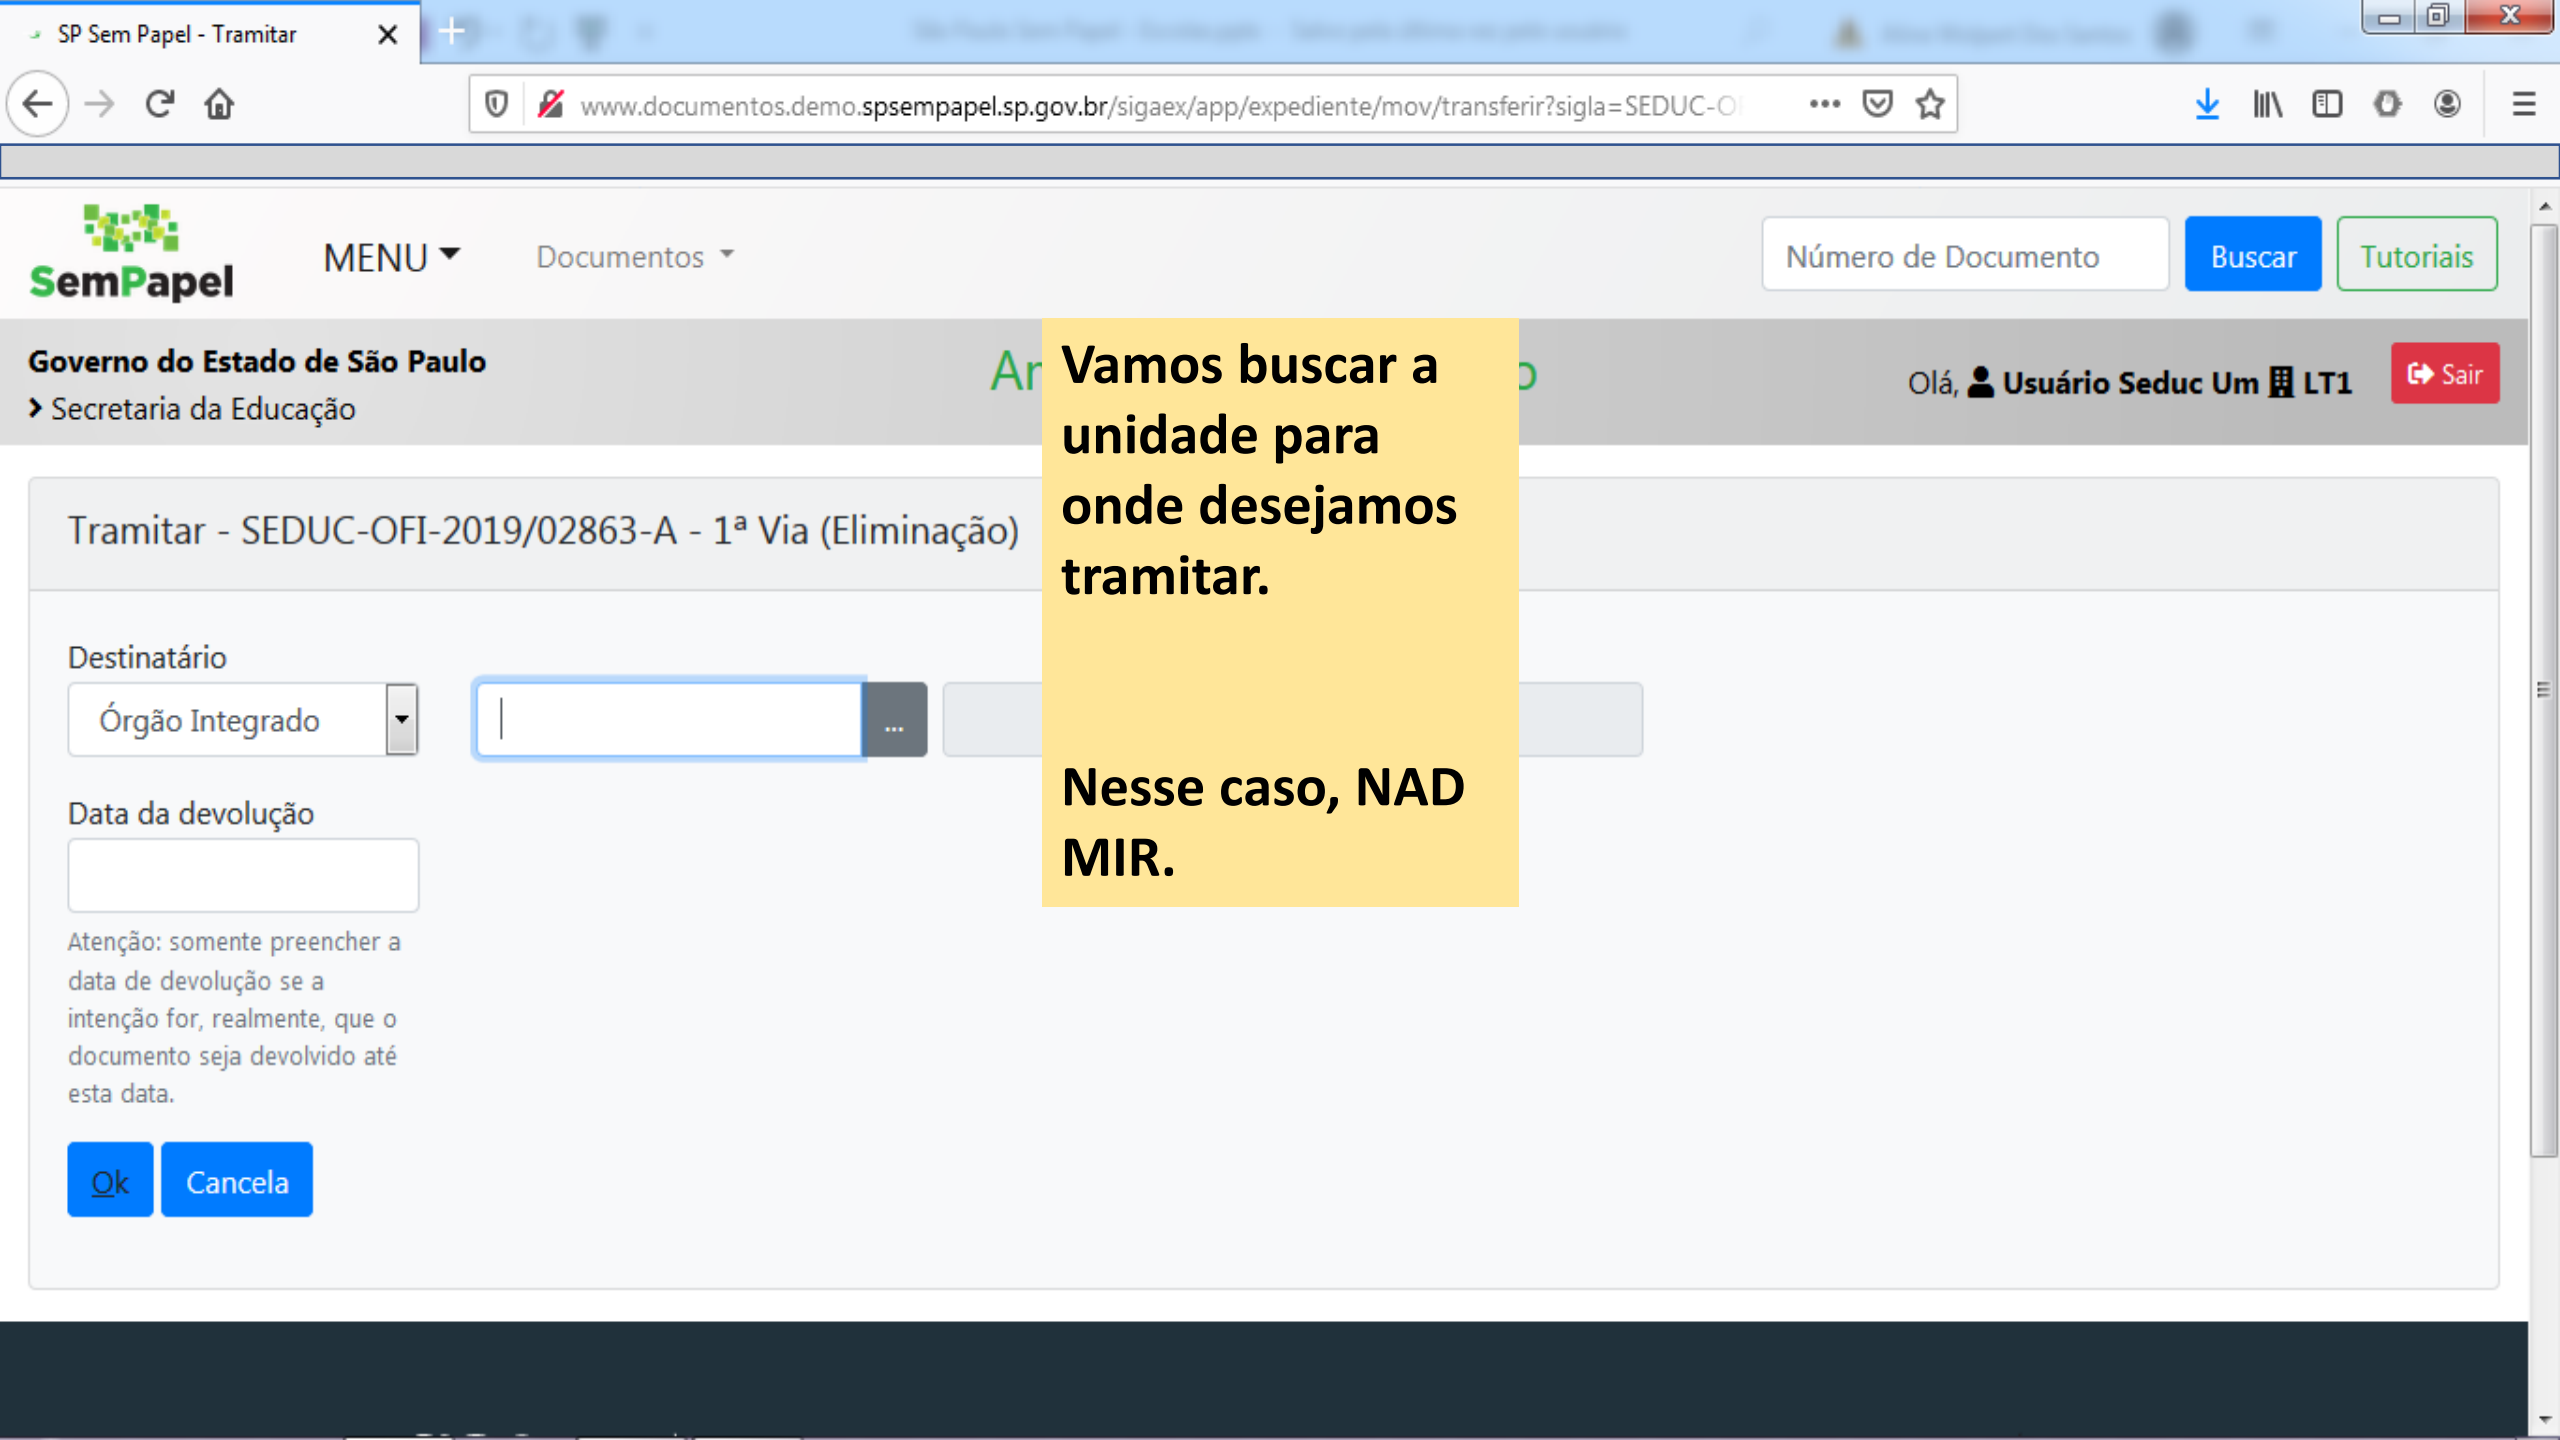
SP Sem Papel - Tramitar

www.documentos.demo.spsempapel.sp.gov.br/sigaex/app/expediente/mov/transferir?sigla=SEDUC-O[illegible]

SemPapel

MENU

Documentos

Número de Documento

Buscar

Tutoriais

Governo do Estado de São Paulo
Secretaria da Educação

Ar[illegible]o

Olá, Usuário Seduc Um LT1

Sair

Vamos buscar a unidade para onde desejamos tramitar.

Nesse caso, NAD MIR.

Tramitar - SEDUC-OFI-2019/02863-A - 1ª Via (Eliminação)

Destinatário

Órgão Integrado

...

Data da devolução

Atenção: somente preencher a data de devolução se a intenção for, realmente, que o documento seja devolvido até esta data.

Ok

Cancela